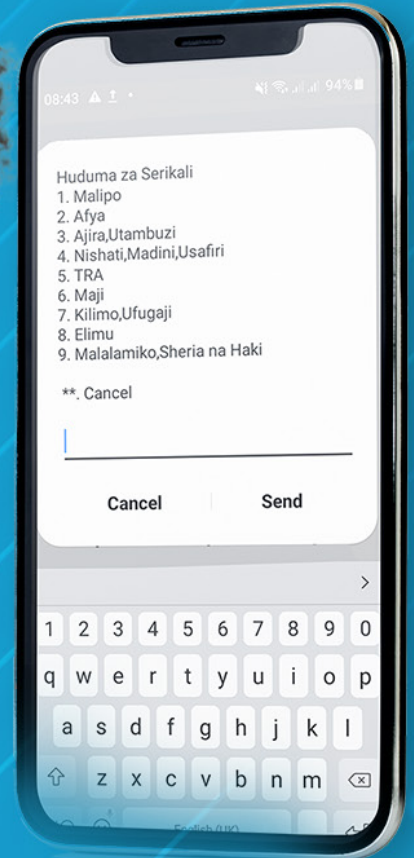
08:43 94%

Huduma za Serikali
1. Malipo
2. Afya
3. Ajira,Utambuzi
4. Nishati,Madini,Usafiri
5. TRA
6. Maji
7. Kilimo,Ufugaji
8. Elimu
9. Malalamiko,Sheria na Haki

**. Cancel

Cancel Send

>

1 2 3 4 5 6 7 8 9 0
q w e r t y u i o p
a s d f g h j k l
z x c v b n m

English (UK)